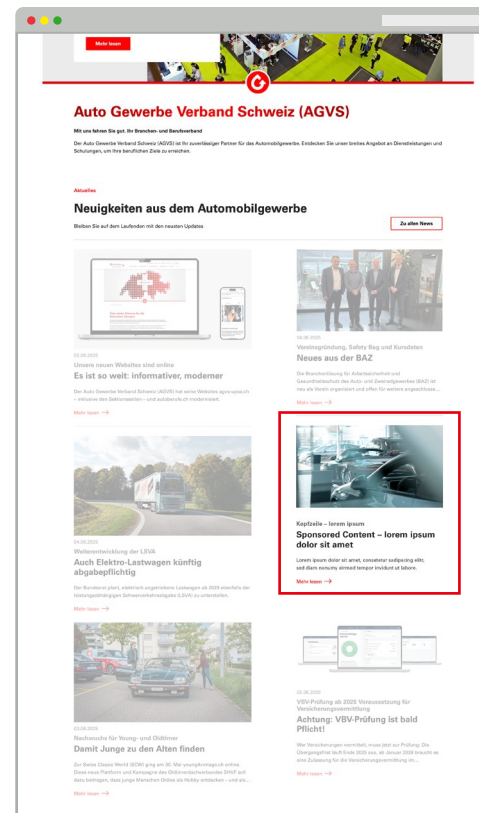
Mehr lesen

Auto Gewerbe Verband Schweiz (AGVS)

Mit uns fahren Sie gut. Ihr Branchen- und Berufsverband

Der Auto Gewerbe Verband Schweiz (AGVS) ist Ihr zuverlässiger Partner für das Automobilgewerbe. Entdecken Sie unser breites Angebot an Dienstleistungen und Schulungen, um Ihre beruflichen Ziele zu erreichen.

Aktuelles

Neuigkeiten aus dem Automobilgewerbe

Bleiben Sie auf dem Laufenden mit den neusten Updates

Zu allen News

03.06.2025
Unsere neuen Websites sind online
Es ist so weit: informativer, moderner

Der Auto Gewerbe Verband Schweiz (AGVS) hat seine Websites agvs-upsa.ch – inklusive den Sektionsseiten – und autoberufe.ch modernisiert.

Mehr lesen

04.06.2025
Vereinsgründung, Safety Bag und Kursdaten
Neues aus der BAZ

Die Branchenlösung für Arbeitssicherheit und Gesundheitsschutz des Auto- und Zweiradgewerbes (BAZ) ist neu als Verein organisiert und offen für weitere angeschlosse...

Mehr lesen

Kopfzeile – lorem ipsum
Sponsored Content – lorem ipsum dolor sit amet

Lorem ipsum dolor sit amet, consetetur sadipscing elitr, sed diam nonumy eirmod tempor invidunt ut labore.

Mehr lesen

04.06.2025
Weiterentwicklung der LSVA
Auch Elektro-Lastwagen künftig abgabepflichtig

Der Bundesrat plant, elektrisch angetriebene Lastwagen ab 2029 ebenfalls der leistungsabhängigen Schwerverkehrsabgabe (LSVA) zu unterstellen.

Mehr lesen

03.06.2025
VBV-Prüfung ab 2026 Voraussetzung für Versicherungsvermittlung
Achtung: VBV-Prüfung ist bald Pflicht!

Wer Versicherungen vermittelt, muss jetzt zur Prüfung: Die Übergangsfrist läuft Ende 2025 aus, ab Januar 2026 braucht es eine Zulassung für die Versicherungsvermittlung im...

Mehr lesen

03.06.2025
Nachwuchs für Young- und Oldtimer
Damit Junge zu den Alten finden

Zur Swiss Classic World (SCW) ging am 30. Mai youngtimmage.ch online. Diese neue Plattform und Kampagne des Oldtimerfachverbandes DHVF soll dazu beitragen, dass junge Menschen Online als Hobby entdecken – und als...

Mehr lesen